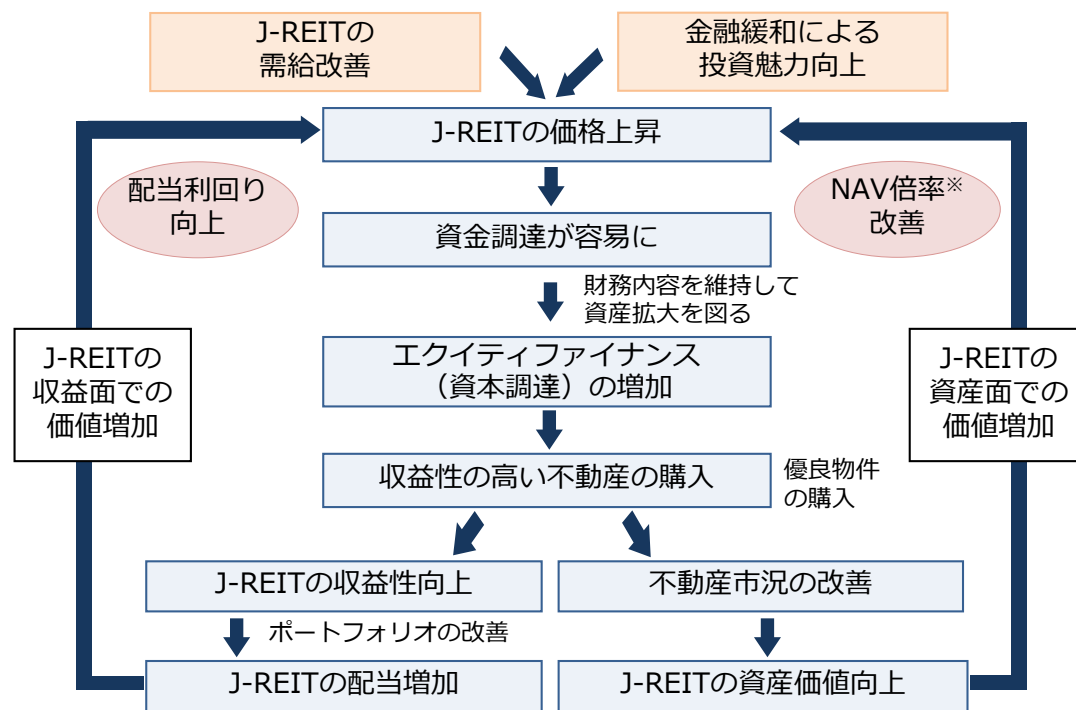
J-REITの需給改善

金融緩和による投資魅力向上

J-REITの価格上昇

配当利回り向上

NAV倍率※改善

資金調達が容易に

財務内容を維持して資産拡大を図る

J-REITの収益面での価値増加

エクイティファイナンス（資本調達）の増加

J-REITの資産面での価値増加

収益性の高い不動産の購入

優良物件の購入

J-REITの収益性向上

不動産市況の改善

ポートフォリオの改善

J-REITの配当増加

J-REITの資産価値向上